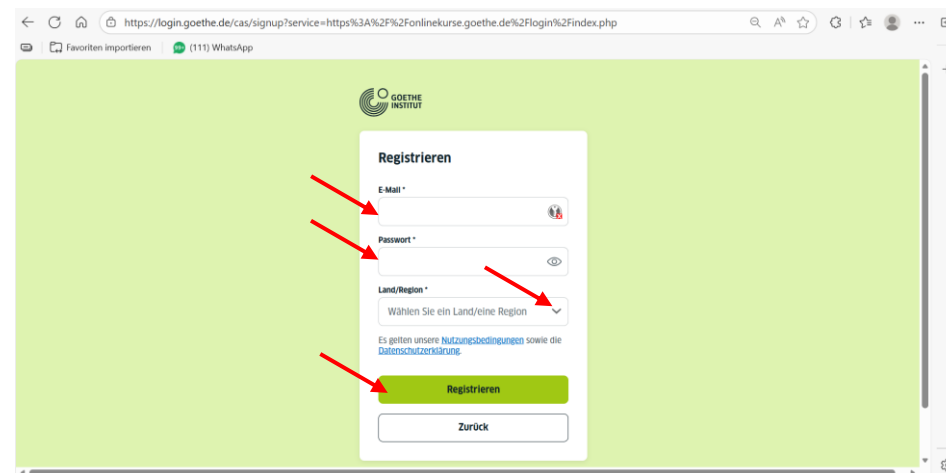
https://login.goethe.de/cas/signup?service=https%3A%2F%2Fonlinekurse.goethe.de%2Flogin%2Findex.php

Favoriten importieren | (111) WhatsApp

GOETHE INSTITUT

Registrieren

E-Mail *

Passwort *

Land/Region *

Wählen Sie ein Land/eine Region

Es gelten unsere Nutzungsbedingungen sowie die Datenschutzerklärung.

Registrieren

Zurück